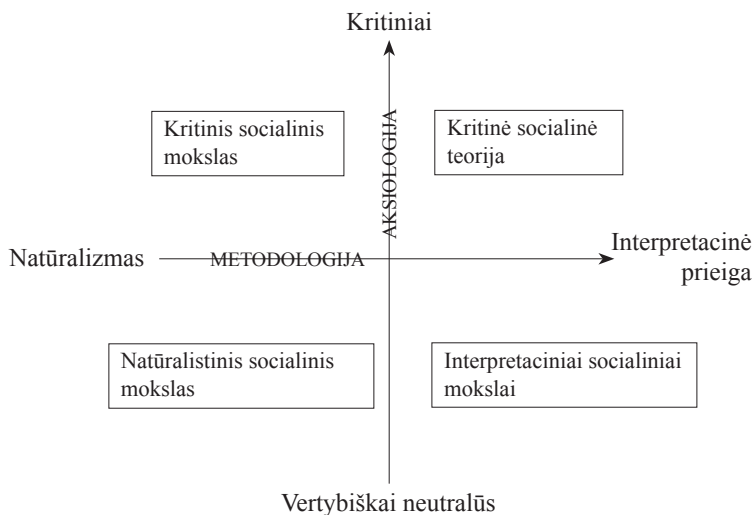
Kritiniai

AKSIOLOGIJA

Kritinis socialinis mokslas

Kritinė socialinė teorija

Natūralizmas

METODOLOGIJA

Interpretacinė prieiga

Natūralistinis socialinis mokslas

Interpretaciniai socialiniai mokslai

Vertybiškai neutralūs